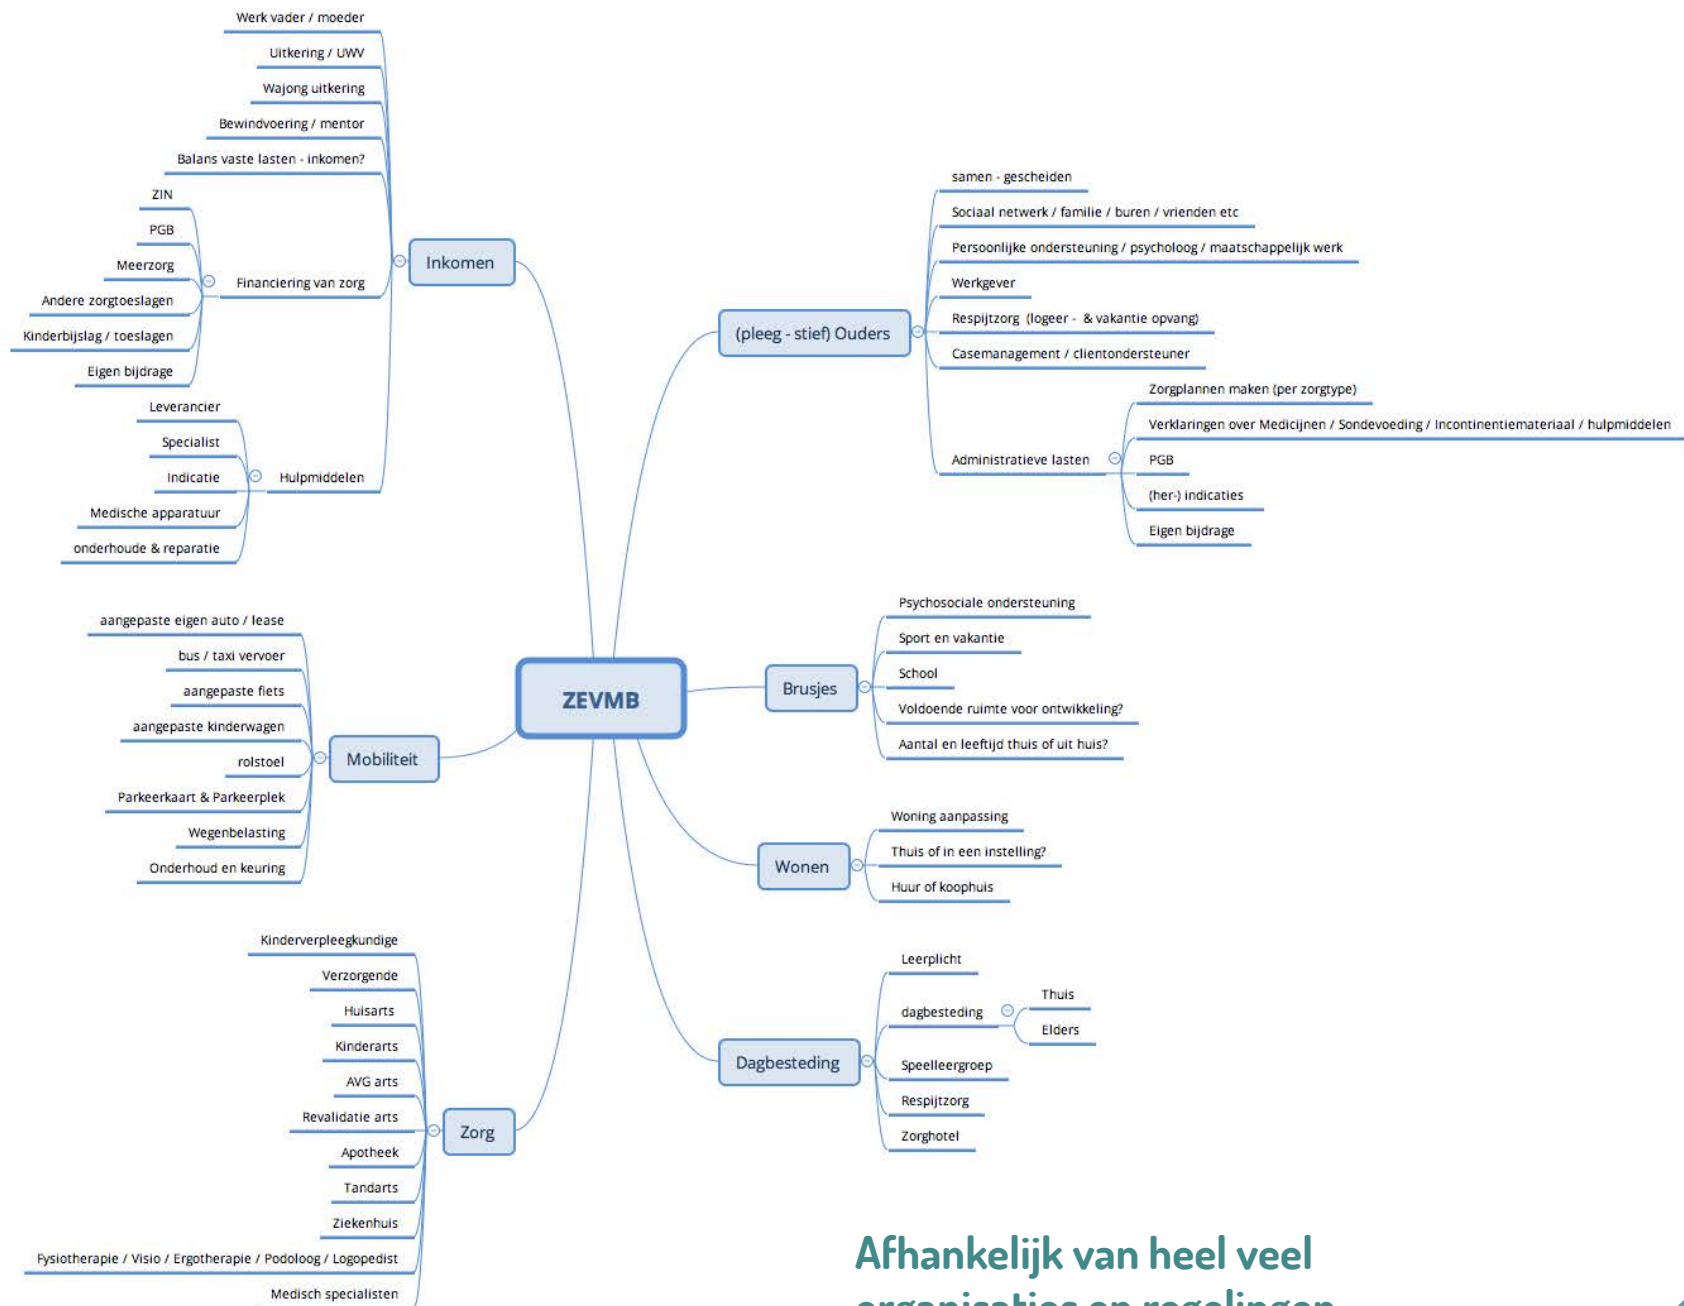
ZEVMB

Inkomen
Werk vader / moeder
Uitkering / UWV
Wajong uitkering
Bewindvoering / mentor
Balans vaste lasten - inkomen?
Financiering van zorg
ZIN
PGB
Meerzorg
Andere zorgtoeslagen
Kinderbijslag / toeslagen
Eigen bijdrage
Hulpmiddelen
Leverancier
Specialist
Indicatie
Medische apparatuur
onderhoude & reparatie

(pleeg - stief) Ouders
samen - gescheiden
Sociaal netwerk / familie / buren / vrienden etc
Persoonlijke ondersteuning / psycholoog / maatschappelijk werk
Werkgever
Respijtzorg (logeer - & vakantie opvang)
Casemanagement / clientondersteuner
Administratieve lasten
Zorgplannen maken (per zorgtype)
Verklaringen over Medicijnen / Sondevoeding / Incontinentiemateriaal / hulpmiddelen
PGB
(her-) indicaties
Eigen bijdrage

Mobiliteit
aangepaste eigen auto / lease
bus / taxi vervoer
aangepaste fiets
aangepaste kinderwagen
rolstoel
Parkeerkaart & Parkeerplek
Wegenbelasting
Onderhoud en keuring

Brusjes
Psychosociale ondersteuning
Sport en vakantie
School
Voldoende ruimte voor ontwikkeling?
Aantal en leeftijd thuis of uit huis?

Wonen
Woning aanpassing
Thuis of in een instelling?
Huur of koophuis

Zorg
Kinderverpleegkundige
Verzorgende
Huisarts
Kinderarts
AVG arts
Revalidatie arts
Apotheek
Tandarts
Ziekenhuis
Fysiotherapie / Visio / Ergotherapie / Podoloog / Logopedist
Medisch specialisten

Dagbesteding
Leerplicht
dagbesteding
Thuis
Elders
Speelleergroep
Respijtzorg
Zorghotel

Afhankelijk van heel veel
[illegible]